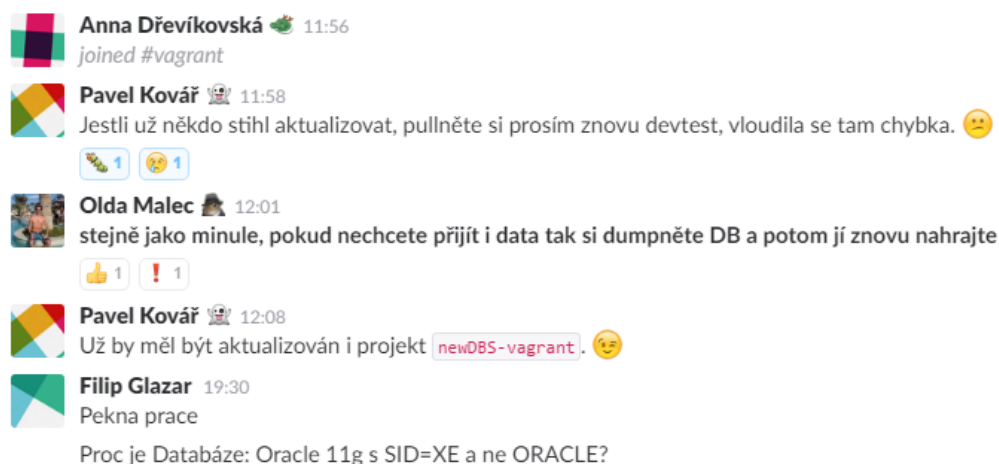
Anna Dřevíkovská 11:56
joined #vagrant

Pavel Kovář 11:58
Jestli už někdo stihl aktualizovat, pullněte si prosím znovu devtest, vloudila se tam chybka.

1 1

Olda Malec 12:01
stejně jako minule, pokud nechcete přijít i data tak si dumpněte DB a potom jí znovu nahrajte

1 1

Pavel Kovář 12:08
Už by měl být aktualizován i projekt newDBS-vagrant.

Filip Glazar 19:30
Pekna prace

Proc je Databáze: Oracle 11g s SID=XE a ne ORACLE?